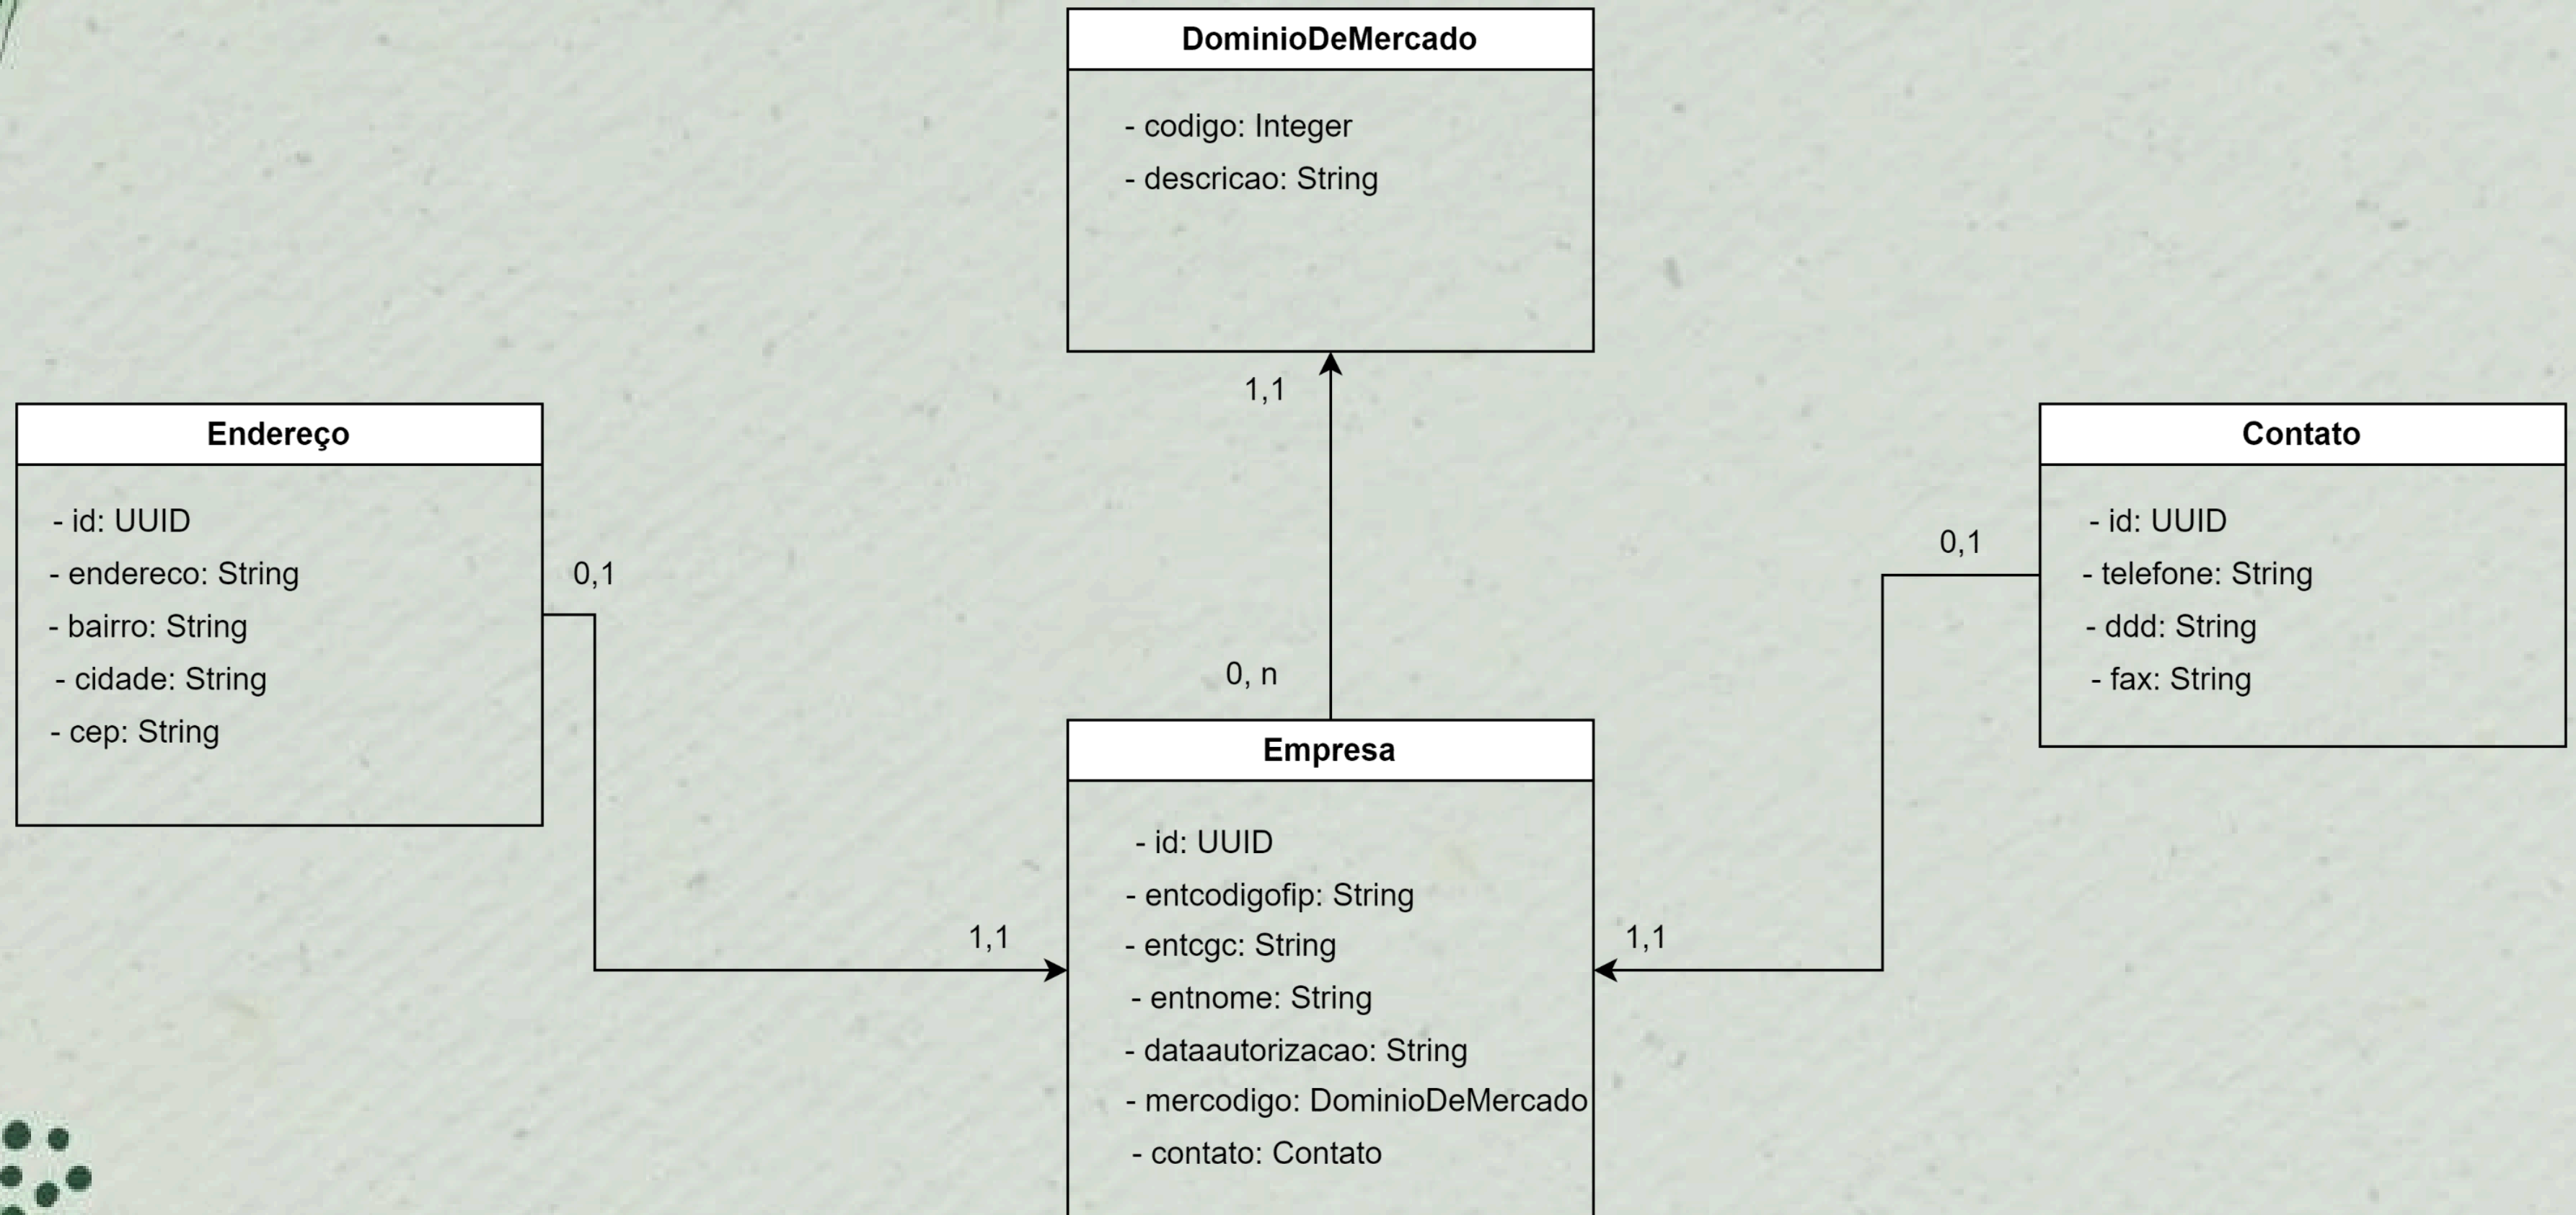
DominioDeMercado

- codigo: Integer
- descricao: String

1,1

Endereço

- id: UUID
- endereco: String
- bairro: String
- cidade: String
- cep: String

0,1

Contato

- id: UUID
- telefone: String
- ddd: String
- fax: String

0,1

0, n

Empresa

- id: UUID
- entcodigofip: String
- entcgc: String
- entnome: String
- dataautorizacao: String
- mercodigo: DominioDeMercado
- contato: Contato

1,1

1,1